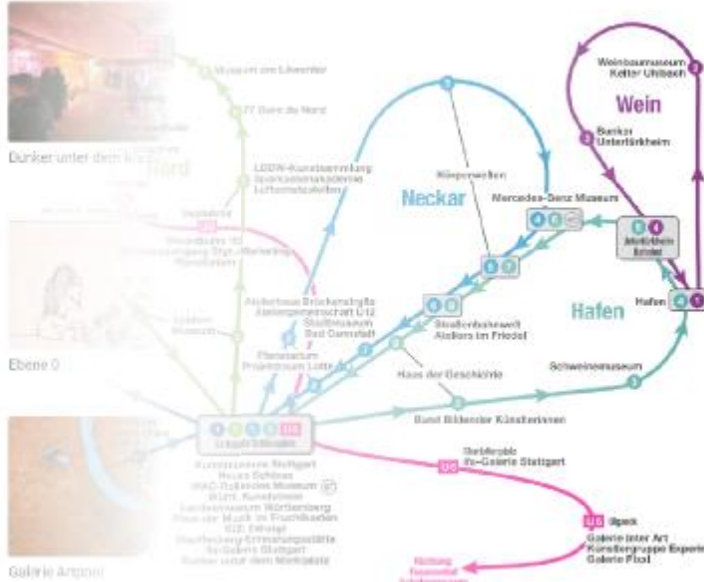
Museum am Löwentor

77 Gare du Nord

Bunker unter dem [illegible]

Nord

LBBW-Kunstsammlung
Sparkassenakademie
Luftschutzstollen

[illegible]

U6

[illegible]

Weinbaumuseum
Kelter Uhlbach

Wein

Bunker
Untertürkheim

Neckar

Rosensteinbrücke

Mercedes-Benz Museum

Atelierhaus Brückenstraße
Atelliergemeinschaft U12
Stadtmuseum
Bad Cannstatt

Untertürkheim
Bahnhof

Hafen

Hafen

Ebene 0

Planetarium
Projektraum Lotte

Straßenbahnwelt
Ateliers im Friedel

Haus der Geschichte

Schweinemuseum

Bund Bildender Künstlerinnen

Galerie Artpool

Kunstmuseum Stuttgart
Neues Schloss
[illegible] Museum
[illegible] Kunstverein
Landesmuseum Württemberg
Haus der Musik im Fruchtkasten
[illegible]
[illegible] Erinnerungsstätte
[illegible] Stuttgart
Bunker unter dem Marktplatz

Stellwerk
ifa-Galerie Stuttgart

U6

U6

Gipsek
Galerie inter Art
Künstlergruppe Experiment
Galerie Pixel

Richtung
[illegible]